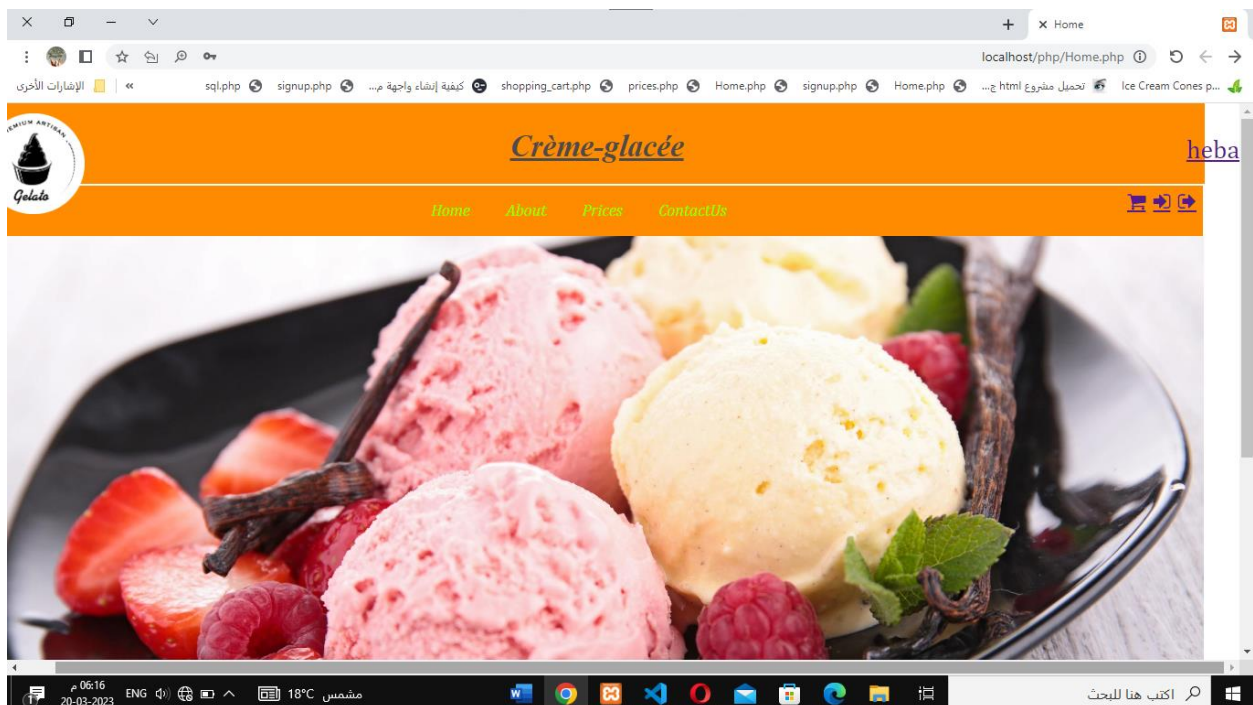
Home

localhost/php/Home.php

الإشارات الأخرى | « sql.php signup.php كيفية إنشاء واجهة م... shopping_cart.php prices.php Home.php signup.php Home.php تحميل مشروع html ج... Ice Cream Cones p...

PREMIUM ARTISAN
Gelato

Crème-glacée

heba

Home About Prices ContactUs

06:16 م
20-03-2023
ENG
18°C مشمس
اكتب هنا للبحث